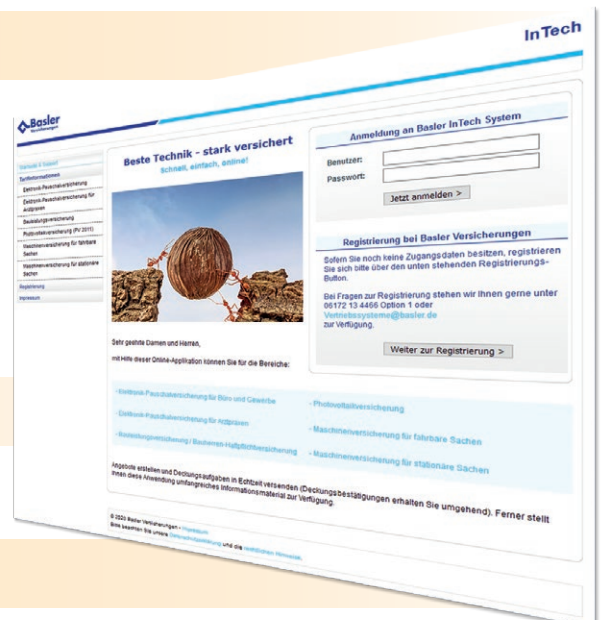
InTech

Basler Versicherungen

Startseite & Support
Tarifinformationen
Elektronik-Pauschalversicherung
Elektronik-Pauschalversicherung für Arztpraxen
Bauleistungsversicherung
Photovoltaikversicherung (PV 2011)
Maschinenversicherung für fahrbare Sachen
Maschinenversicherung für stationäre Sachen
Registrierung
Impressum

Beste Technik - stark versichert
schnell, einfach, online!

Sehr geehrte Damen und Herren,

mit Hilfe dieser Online-Applikation können Sie für die Bereiche:

- Elektronik-Pauschalversicherung für Büro und Gewerbe
- Elektronik-Pauschalversicherung für Arztpraxen
- Bauleistungsversicherung / Bauherren-Haftpflichtversicherung
- Photovoltaikversicherung
- Maschinenversicherung für fahrbare Sachen
- Maschinenversicherung für stationäre Sachen

Angebote erstellen und Deckungsaufgaben in Echtzeit versenden (Deckungsbestätigungen erhalten Sie umgehend). Ferner stellt Ihnen diese Anwendung umfangreiches Informationsmaterial zur Verfügung.

© 2020 Basler Versicherungen - Impressum
Bitte beachten Sie unsere Datenschutzerklärung und die rechtlichen Hinweise.

Anmeldung an Basler InTech System
Benutzer:
Passwort:
Jetzt anmelden >

Registrierung bei Basler Versicherungen
Sofern Sie noch keine Zugangsdaten besitzen, registrieren Sie sich bitte über den unten stehenden Registrierungs-Button.

Bei Fragen zur Registrierung stehen wir Ihnen gerne unter 06172 13 4466 Option 1 oder Vertriebssysteme@basler.de zur Verfügung.

Weiter zur Registrierung >